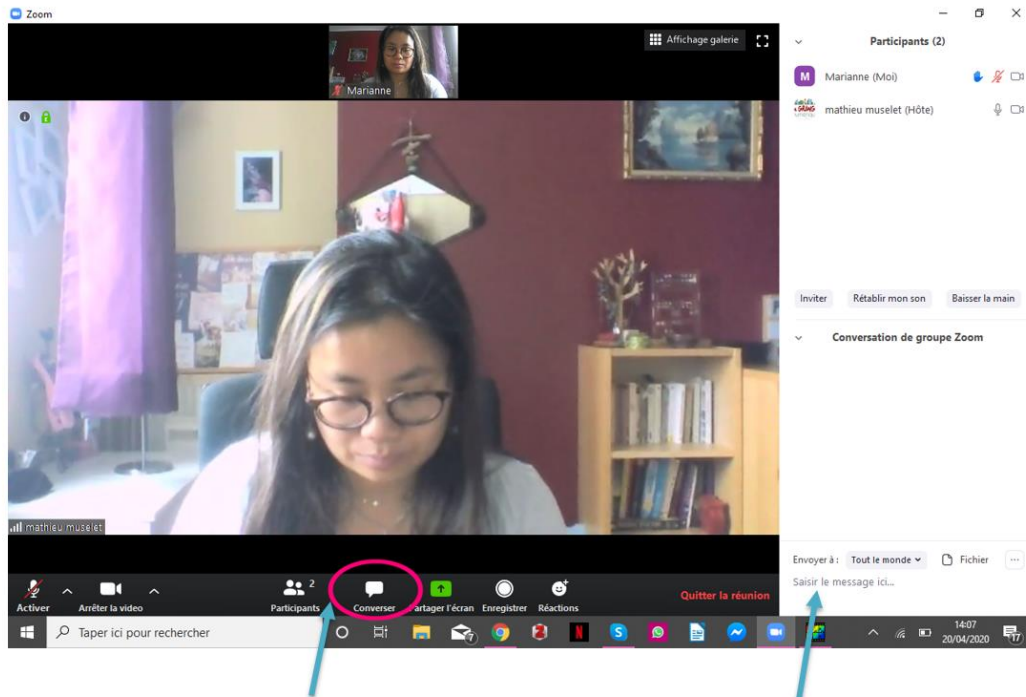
Zoom

Marianne

Affichage galerie

mathieu muselet

Participants (2)

M Marianne (Moi)

mathieu muselet (Hôte)

Inviter Rétablir mon son Baisser la main

Conversation de groupe Zoom

Envoyer à : Tout le monde Fichier ...

Saisir le message ici...

Activer Arrêter la vidéo Participants 2 Converser Partager l'écran Enregistrer Réactions Quitter la réunion

Taper ici pour rechercher

14:07
20/04/2020